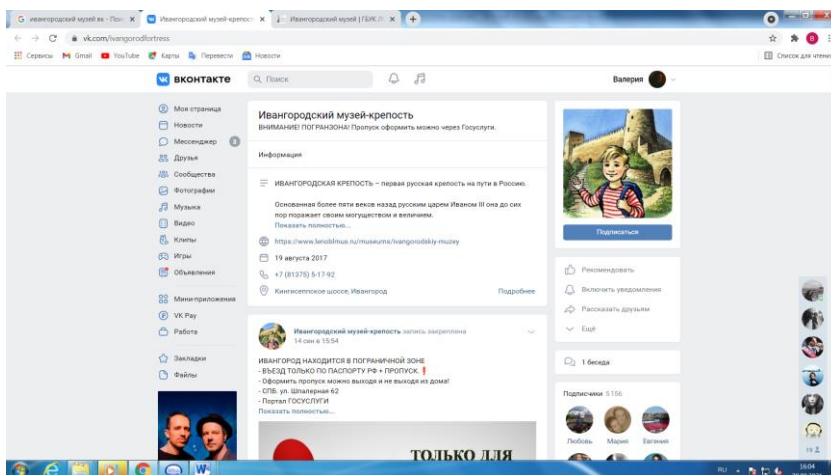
G ивангородский музей вк - Пои ×
Ивангородский музей-крепость ×
Ивангородский музей | ГБУК ЛО ×
vk.com/ivangorodfortress
Сервисы Gmail YouTube Карты Переводчик Новости
Список для чтения

ВКОНТАКТЕ
Поиск
Валерия

Моя страница
Новости
Мессенджер 3
Друзья
Сообщества
Фотографии
Музыка
Видео
Клипы
Игры
Объявления
Мини-приложения
VK Pay
Работа
Закладки
Файлы

Ивангородский музей-крепость
ВНИМАНИЕ! ПОГРАНЗОНА! Пропуск оформить можно через Госуслуги.

Информация

ИВАНГОРОДСКАЯ КРЕПОСТЬ – первая русская крепость на пути в Россию.

Основанная более пяти веков назад русским царем Иваном III она до сих пор поражает своим могуществом и величием.
Показать полностью...

https://www.lenoblmus.ru/museums/ivangorodskiy-muzey
19 августа 2017
+7 (81375) 5-17-92
Кингисеппское шоссе, Ивангород
Подробнее

Подписаться

Рекомендовать
Включить уведомления
Рассказать друзьям
Ещё

1 беседа

Подписчики 5 156
Любовь Мария Евгения

Ивангородский музей-крепость запись закреплена
14 сен в 15:54

ИВАНГОРОД НАХОДИТСЯ В ПОГРАНИЧНОЙ ЗОНЕ
- ВЪЕЗД ТОЛЬКО ПО ПАСПОРТУ РФ + ПРОПУСК. !
- Оформить пропуск можно выходя и не выходя из дома!
- СПб. ул. Шпалерная 62
- Портал ГОСУСЛУГИ
Показать полностью...

ТОЛЬКО ДЛЯ

19
RU 16:04